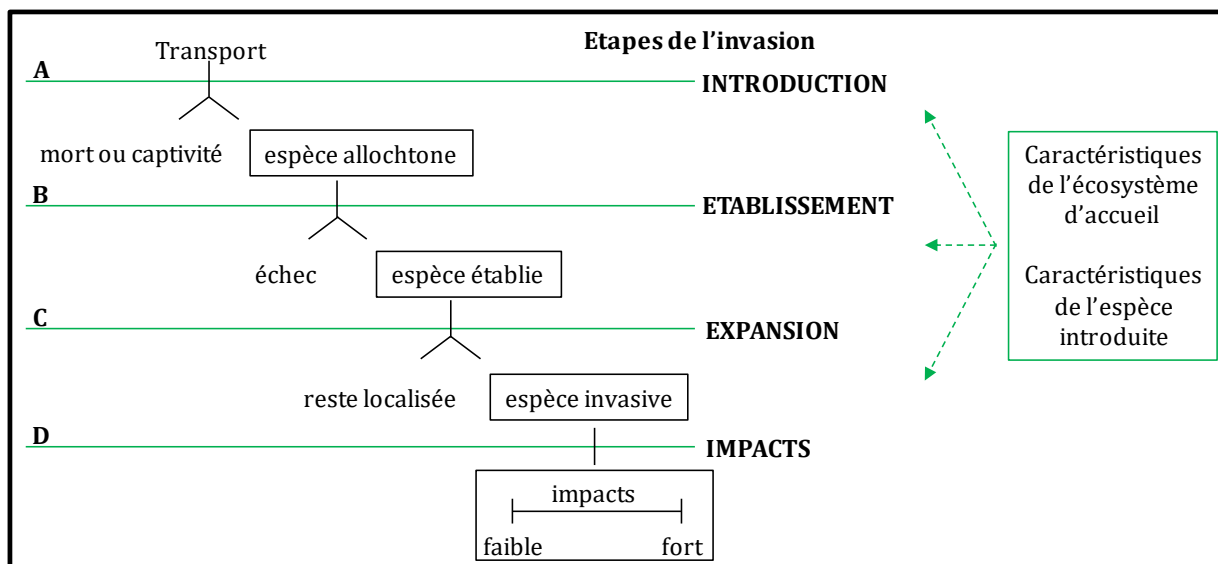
Etapes de l'invasion

A
Transport
INTRODUCTION

mort ou captivité
espèce allochtone

B
ETABLISSEMENT

échec
espèce établie

C
EXPANSION

reste localisée
espèce invasive

D
IMPACTS

impacts
faible
fort

Caractéristiques de l'écosystème d'accueil

Caractéristiques de l'espèce introduite